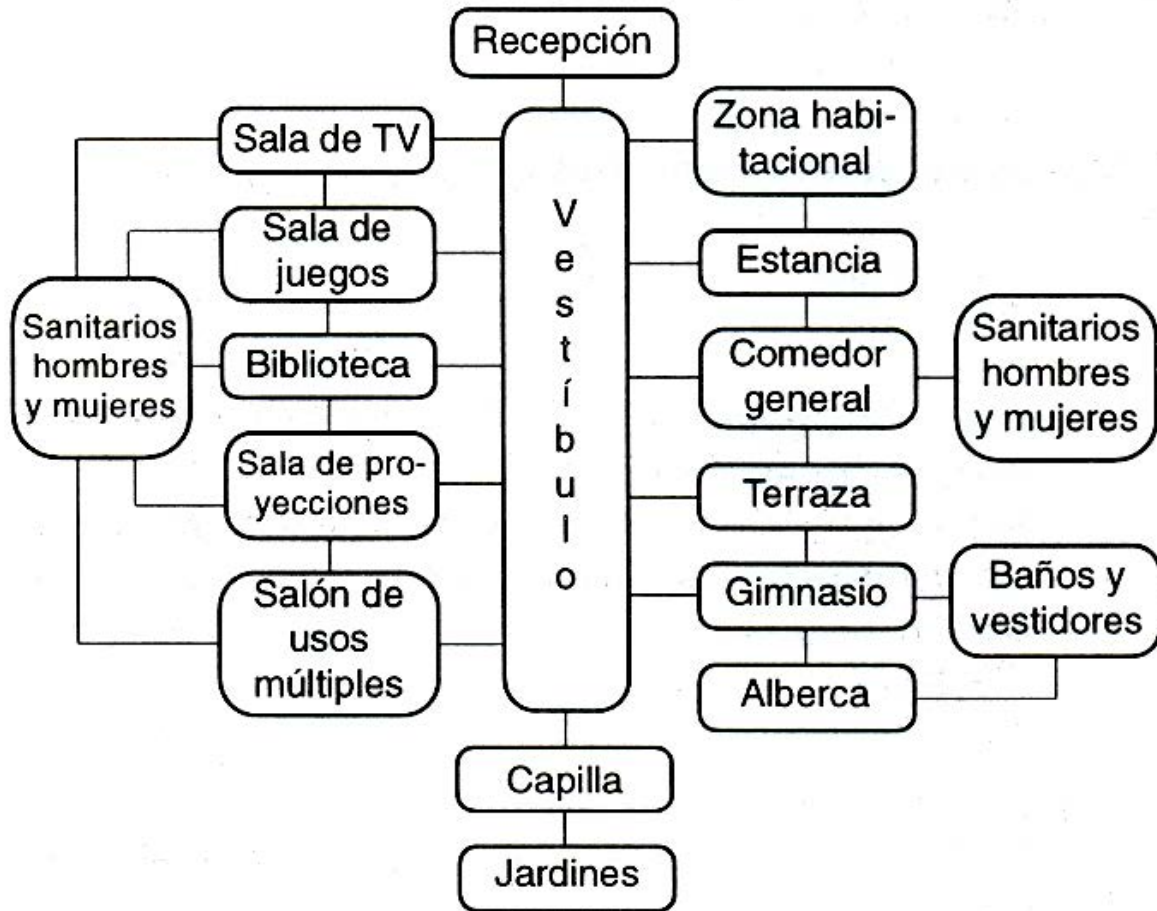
Recepción

Sala de TV

Sala de juegos

Sanitarios hombres y mujeres

Biblioteca

Sala de proyecciones

Salón de usos múltiples

Vestíbulo

Zona habitacional

Estancia

Comedor general

Sanitarios hombres y mujeres

Terraza

Gimnasio

Baños y vestidores

Alberca

Capilla

Jardines